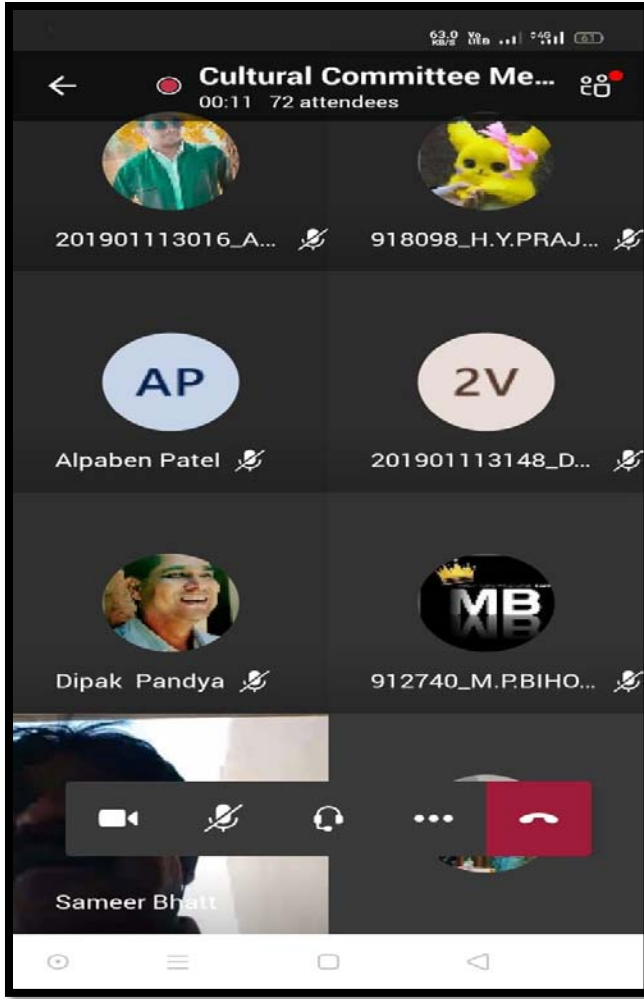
63.0 KB/S Vo LTE 4G 61

Cultural Committee Me...
00:11 72 attendees

201901113016_A...

918098_H.Y.PRAJ...

AP

Alpaben Patel

2V

201901113148_D...

Dipak Pandya

MB

912740_M.P.BIHO...

Sameer Bhatt